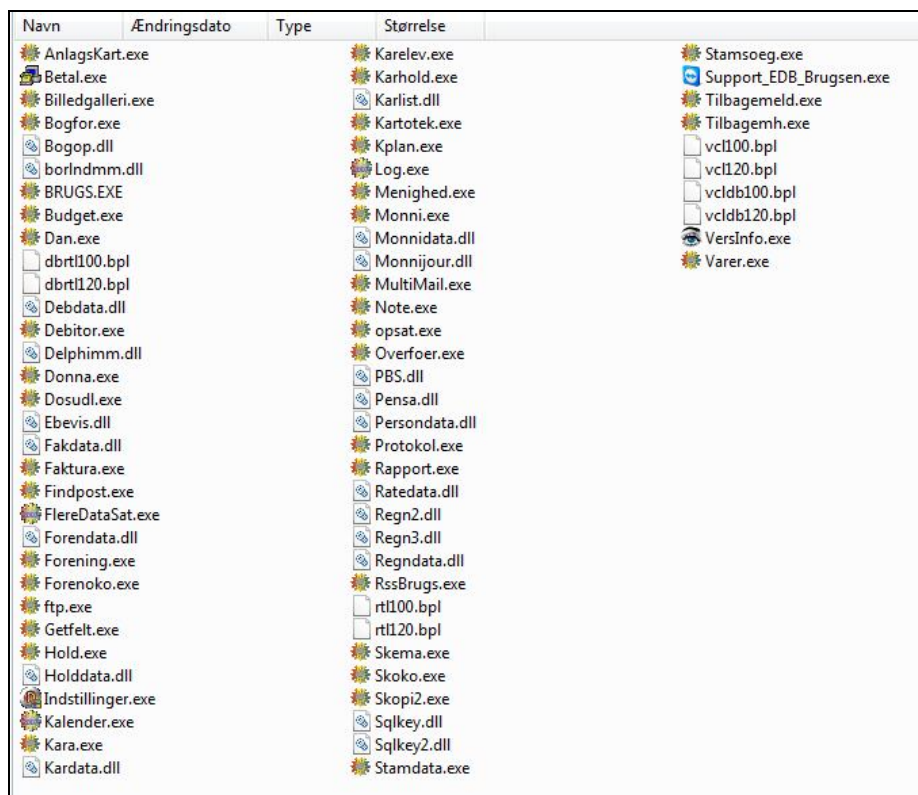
Navn Ændringsdato Type Størrelse

AnlagsKart.exe
Betal.exe
Billedgalleri.exe
Bogfor.exe
Bogop.dll
borIndmm.dll
BRUGS.EXE
Budget.exe
Dan.exe
dbrtl100.bpl
dbrtl120.bpl
Debdata.dll
Debitor.exe
Delphimm.dll
Donna.exe
Dosudl.exe
Ebevis.dll
Fakdata.dll
Faktura.exe
Findpost.exe
FlereDataSat.exe
Forendata.dll
Forening.exe
Forenoko.exe
ftp.exe
Getfelt.exe
Hold.exe
Holddata.dll
Indstillinger.exe
Kalender.exe
Kara.exe
Kardata.dll

Karelev.exe
Karhold.exe
Karlist.dll
Kartotek.exe
Kplan.exe
Log.exe
Menighed.exe
Monni.exe
Monnidata.dll
Monnijour.dll
MultiMail.exe
Note.exe
opsat.exe
Overfoer.exe
PBS.dll
Pensa.dll
Persondata.dll
Protokol.exe
Rapport.exe
Ratedata.dll
Regn2.dll
Regn3.dll
Regndata.dll
RssBrugs.exe
rtl100.bpl
rtl120.bpl
Skema.exe
Skoko.exe
Skopi2.exe
Sqlkey.dll
Sqlkey2.dll
Stamdata.exe

Stamsoeg.exe
Support_EDB_Brugsen.exe
Tilbagemeld.exe
Tilbagemh.exe
vcl100.bpl
vcl120.bpl
vcldb100.bpl
vcldb120.bpl
VersInfo.exe
Varer.exe